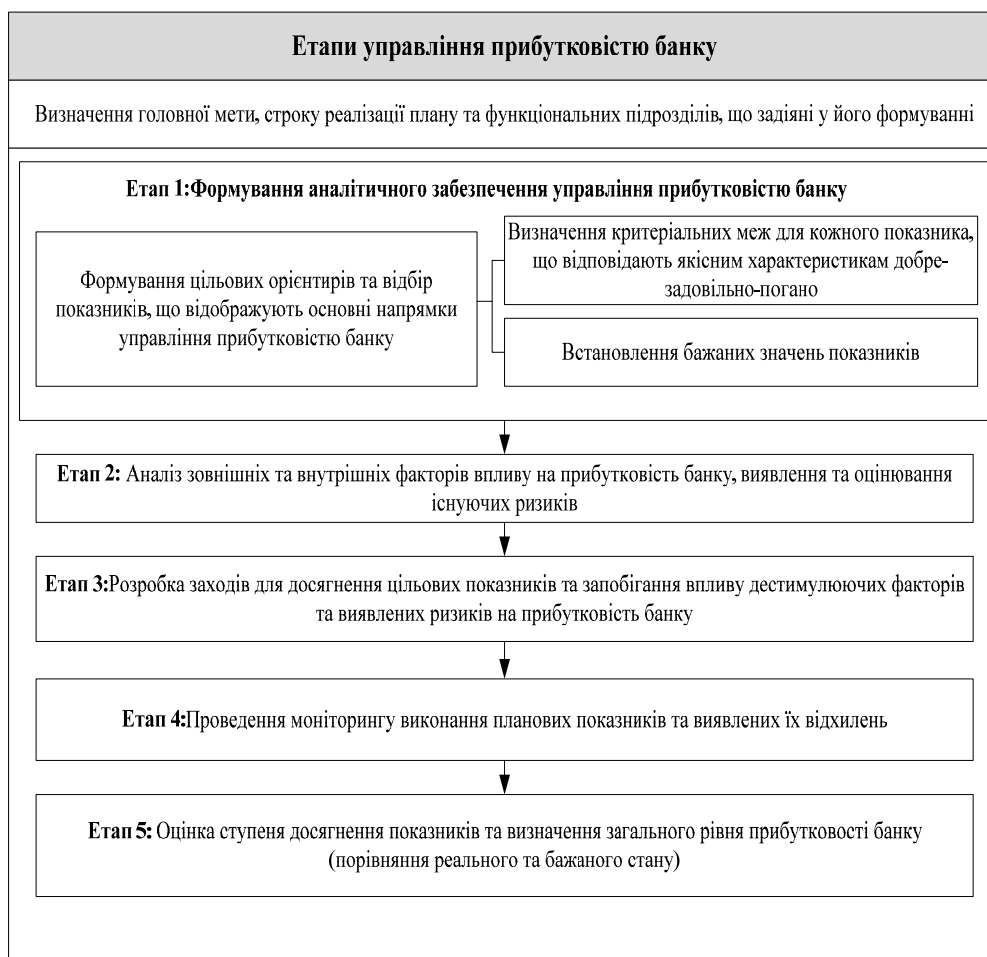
Етапи управління прибутковістю банку

Визначення головної мети, строку реалізації плану та функціональних підрозділів, що задіяні у його формуванні

Етап 1:Формування аналітичного забезпечення управління прибутковістю банку

Формування цільових орієнтирів та відбір показників, що відображують основні напрямки управління прибутковістю банку

Визначення критеріальних меж для кожного показника, що відповідають якісним характеристикам добре-задовільно-погано

Встановлення бажаних значень показників

Етап 2: Аналіз зовнішніх та внутрішніх факторів впливу на прибутковість банку, виявлення та оцінювання існуючих ризиків

Етап 3:Розробка заходів для досягнення цільових показників та запобігання впливу дестимулюючих факторів та виявлених ризиків на прибутковість банку

Етап 4:Проведення моніторингу виконання планових показників та виявлених їх відхилень

Етап 5: Оцінка ступеня досягнення показників та визначення загального рівня прибутковості банку (порівняння реального та бажаного стану)